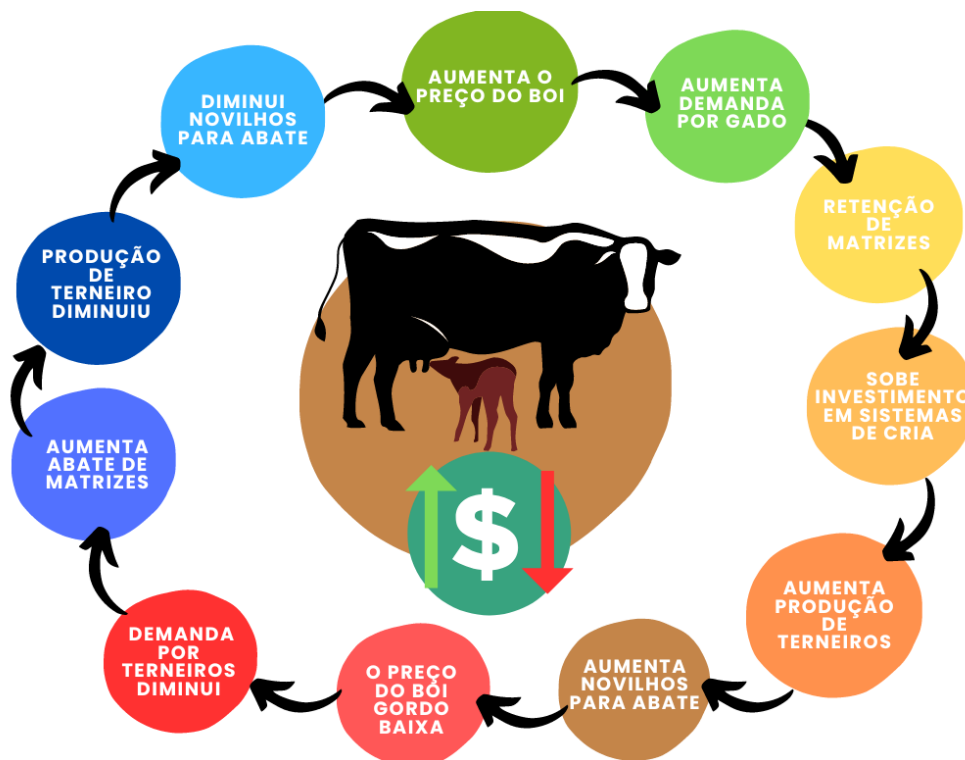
AUMENTA O PREÇO DO BOI

AUMENTA DEMANDA POR GADO

RETENÇÃO DE MATRIZES

SOBE INVESTIMENTO EM SISTEMAS DE CRIA

AUMENTA PRODUÇÃO DE TERNEIROS

AUMENTA NOVILHOS PARA ABATE

O PREÇO DO BOI GORDO BAIXA

DEMANDA POR TERNEIROS DIMINUI

AUMENTA ABATE DE MATRIZES

PRODUÇÃO DE TERNEIRO DIMINUIU

DIMINUI NOVILHOS PARA ABATE

$